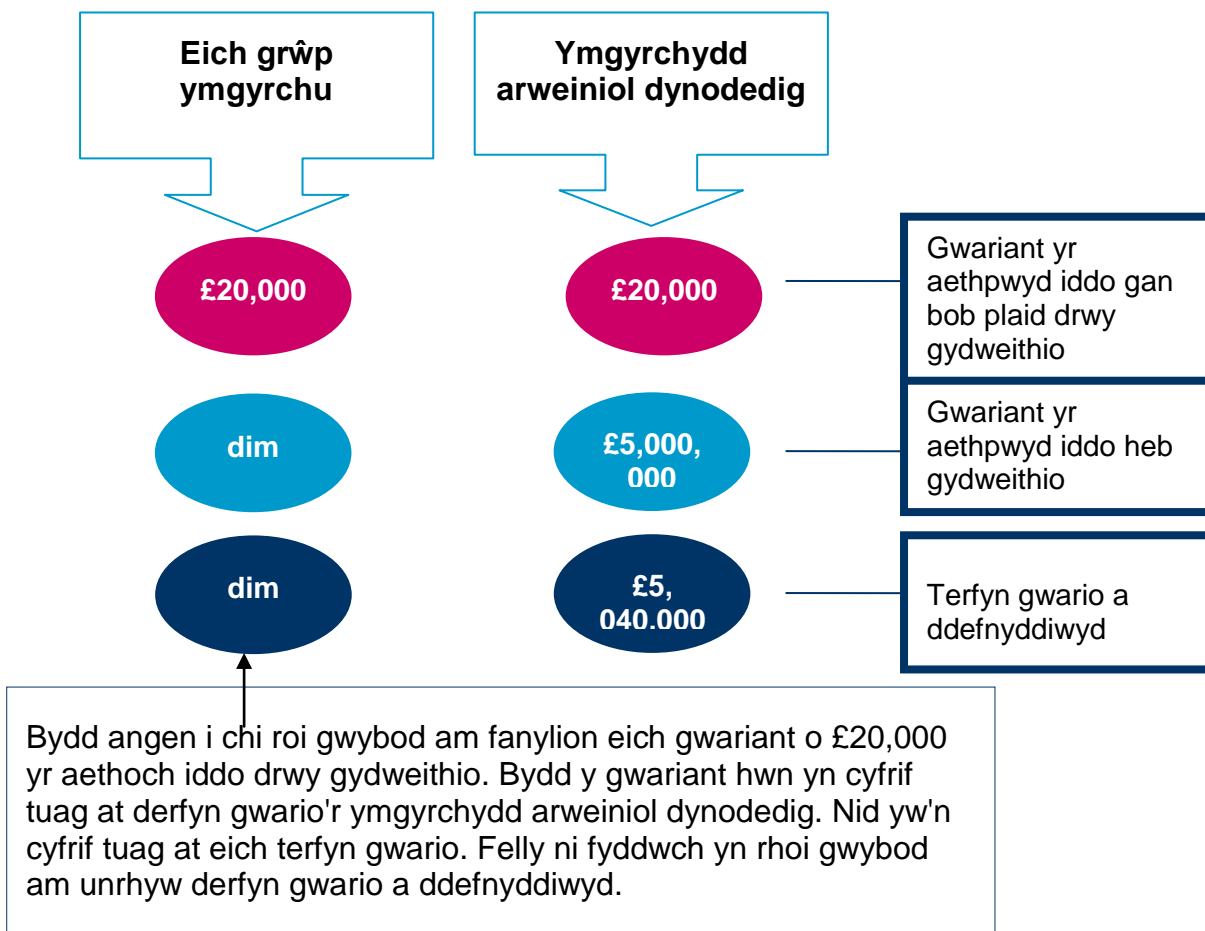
Eich grŵp ymgyrchu

Ymgyrchydd arweiniol dynodedig

£20,000

£20,000

Gwariant yr aethpwyd iddo gan bob plaid drwy gydweithio

dim

£5,000, 000

Gwariant yr aethpwyd iddo heb gydweithio

dim

£5, 040.000

Terfyn gwario a ddefnyddiwyd

Bydd angen i chi roi gwybod am fanylion eich gwariant o £20,000 yr aethoch iddo drwy gydweithio. Bydd y gwariant hwn yn cyfrif tuag at derfyn gwario'r ymgyrchydd arweiniol dynodedig. Nid yw'n cyfrif tuag at eich terfyn gwario. Felly ni fyddwch yn rhoi gwybod am unrhyw derfyn gwario a ddefnyddiwyd.